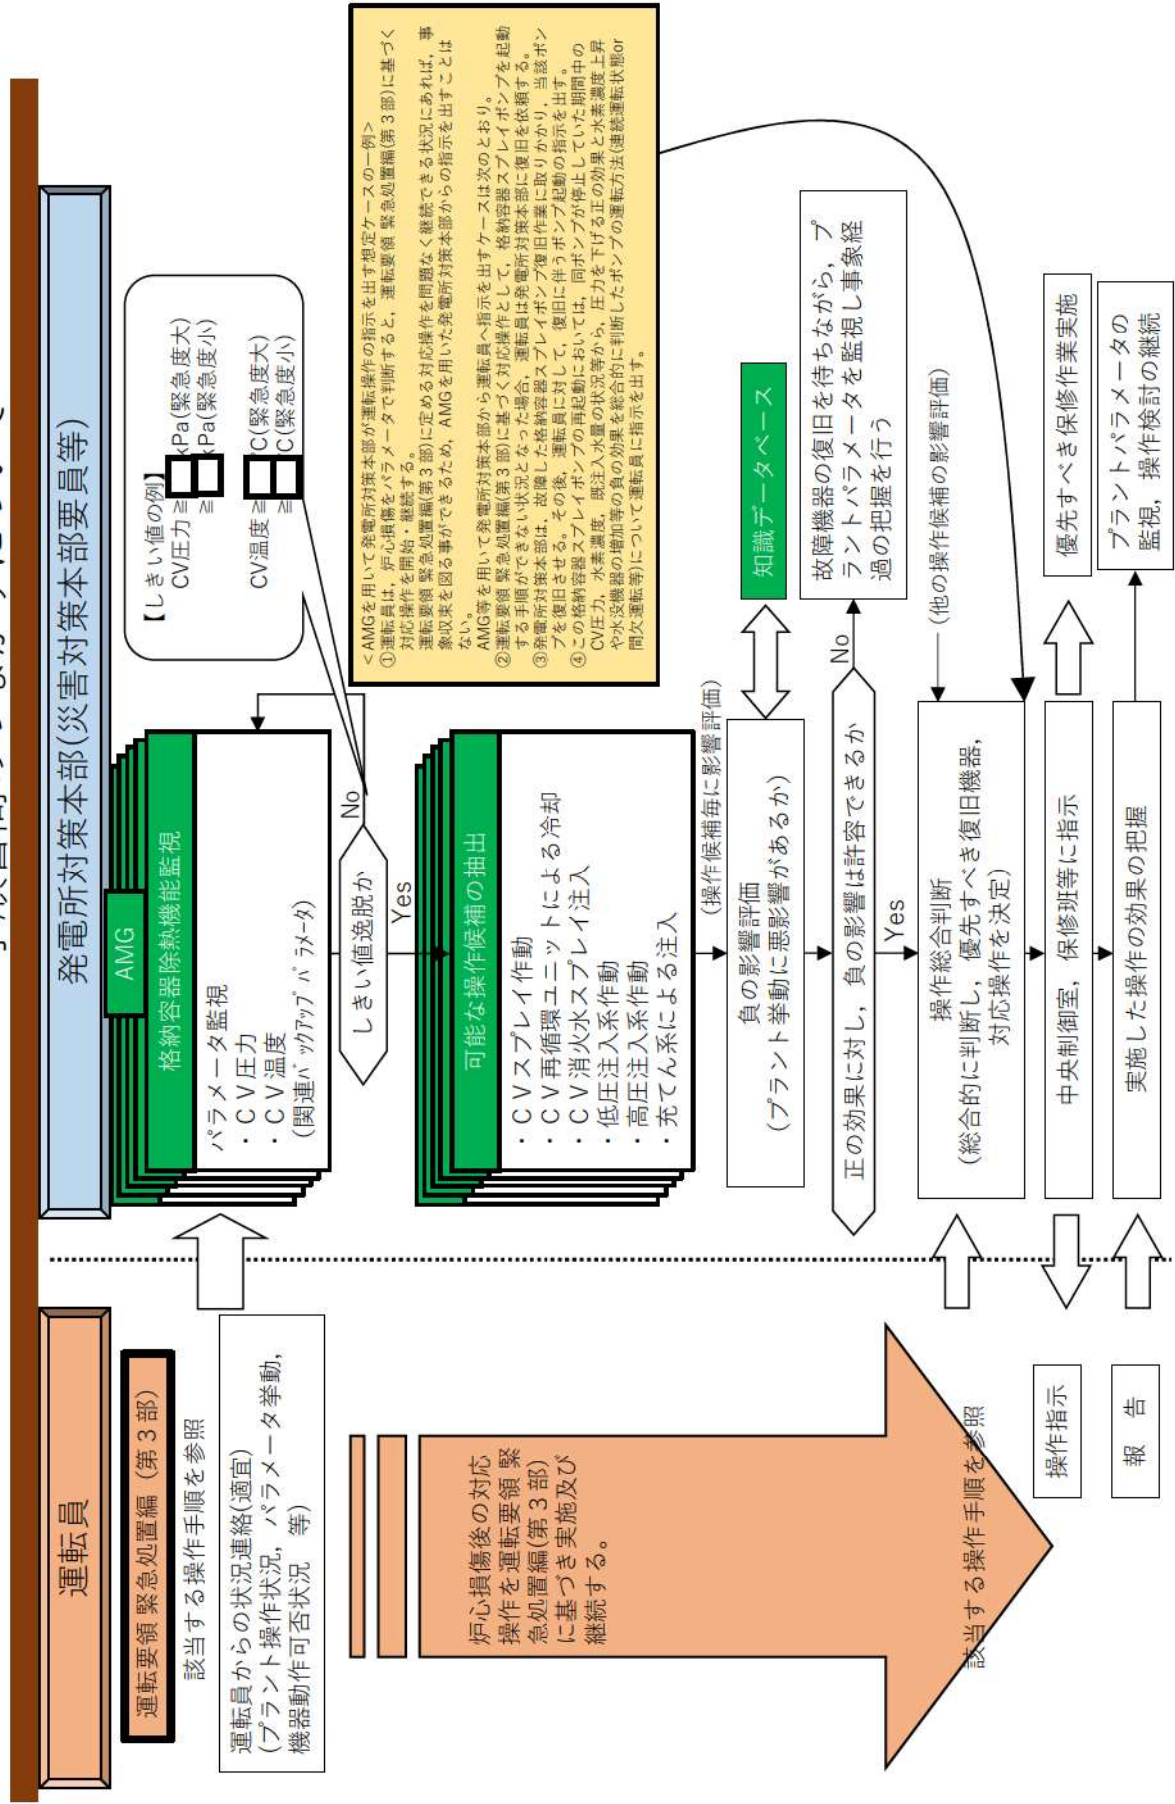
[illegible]

発電所対策本部(災害対策本部要員等)

運転員

運転要領 緊急処置編(第３部)

該当する操作手順を参照

運転員からの状況連絡(適宜)
(プラント操作状況，パラメータ挙動，機器動作可否状況　等)

炉心損傷後の対応操作を運転要領 緊急処置編(第３部)に基づき実施及び継続する。

該当する操作手順を参照

操作指示

報　告

AMG

格納容器除熱機能監視

パラメータ監視
・ＣＶ圧力
・ＣＶ温度
(関連バックアップパラメータ)

【しきい値の例】
CV圧力≧□kPa(緊急度大)
≧□kPa(緊急度小)
CV温度≧□℃(緊急度大)
≧□℃(緊急度小)

しきい値逸脱か

No

Yes

可能な操作候補の抽出

・ＣＶスプレイ作動
・ＣＶ再循環ユニットによる冷却
・ＣＶ消火水スプレイ注入
・低圧注入系作動
・高圧注入系作動
・充てん系による注入

(操作候補毎に影響評価)

負の影響評価
(プラント挙動に悪影響があるか)

知識データベース

正の効果に対し，負の影響は許容できるか

No

Yes

故障機器の復旧を待ちながら，プラントパラメータを監視し事象経過の把握を行う

(他の操作候補の影響評価)

操作総合判断
(総合的に判断し，優先すべき復旧機器，対応操作を決定)

中央制御室，保修班等に指示

実施した操作の効果の把握

優先すべき保修作業実施

プラントパラメータの監視，操作検討の継続

＜AMGを用いて発電所対策本部が運転操作の指示を出す想定ケースの一例＞
①運転員は，炉心損傷をパラメータで判断すると，運転要領 緊急処置編(第３部)に基づく対応操作を開始・継続する。
運転要領 緊急処置編(第３部)に定める対応操作を問題なく継続できる状況にあれば，事象収束を図る事ができるため，AMGを用いた発電所対策本部からの指示を出すことはない。
AMG等を用いて発電所対策本部から運転員へ指示を出すケースは次のとおり。
②運転要領 緊急処置編(第３部)に基づく対応操作として，格納容器スプレイポンプを起動する手順ができない状況となった場合，運転員は発電所対策本部に復旧を依頼する。
③発電所対策本部は，故障した格納容器スプレイポンプ復旧作業に取りかかり，当該ポンプを復旧させる。その後，運転員に対して，復旧に伴うポンプ起動の指示を出す。
④この格納容器スプレイポンプの再起動においては，同ポンプが停止していた期間中のCV圧力，水素濃度，既注入水量の状況等から，圧力を下げる正の効果と水素濃度上昇や水没機器の増加等の負の効果を総合的に判断したポンプの運転方法(連続運転状態or間欠運転等)について運転員に指示を出す。